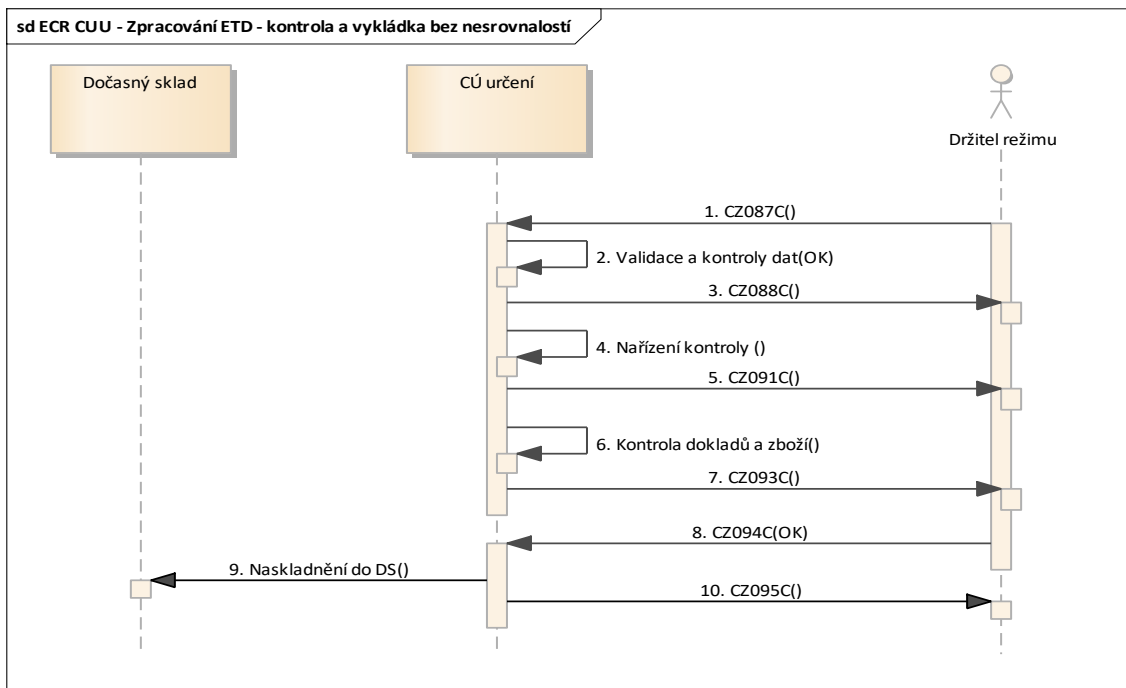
sd ECR CUU - Zpracování ETD - kontrola a vykládka bez nesrovnalostí

Dočasný sklad

CÚ určení

Držitel režimu

1. CZ087C()

2. Validace a kontroly dat(OK)

3. CZ088C()

4. Nařízení kontroly ()

5. CZ091C()

6. Kontrola dokladů a zboží()

7. CZ093C()

8. CZ094C(OK)

9. Naskladnění do DS()

10. CZ095C()